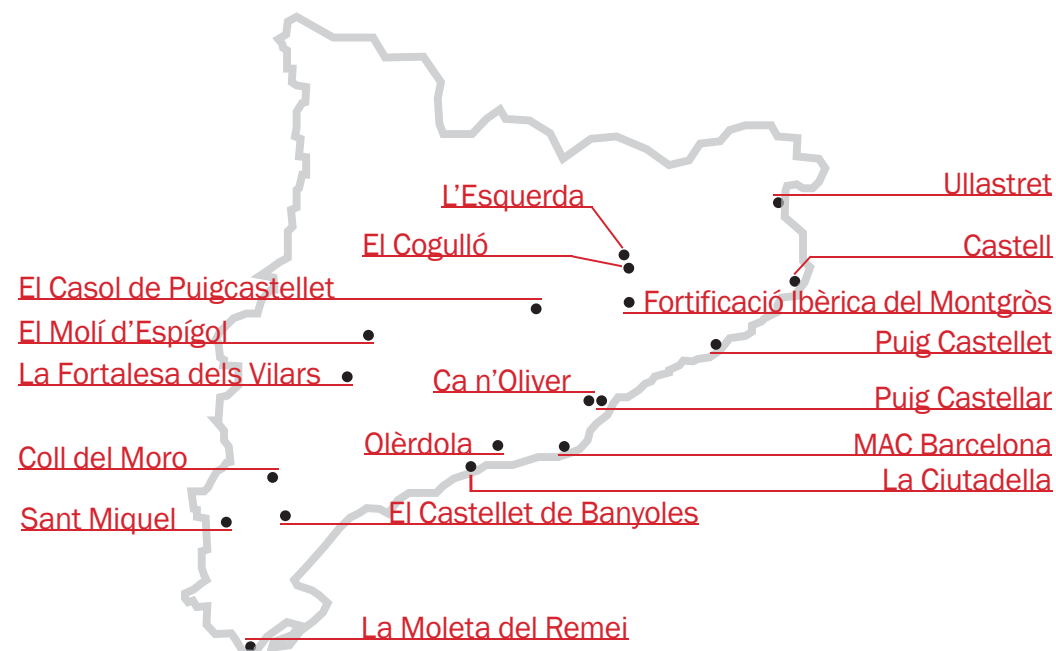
L'Esquerda
El Cogulló
El Casol de Puigcastellet
El Molí d'Espígol
La Fortalesa dels Vilars
Ca n'Oliver
Olèrdola
Coll del Moro
Sant Miquel
El Castellet de Banyoles
La Moleta del Remei
Ullastret
Castell
Fortificació Ibèrica del Montgròs
Puig Castellet
Puig Castellar
MAC Barcelona
La Ciutadella